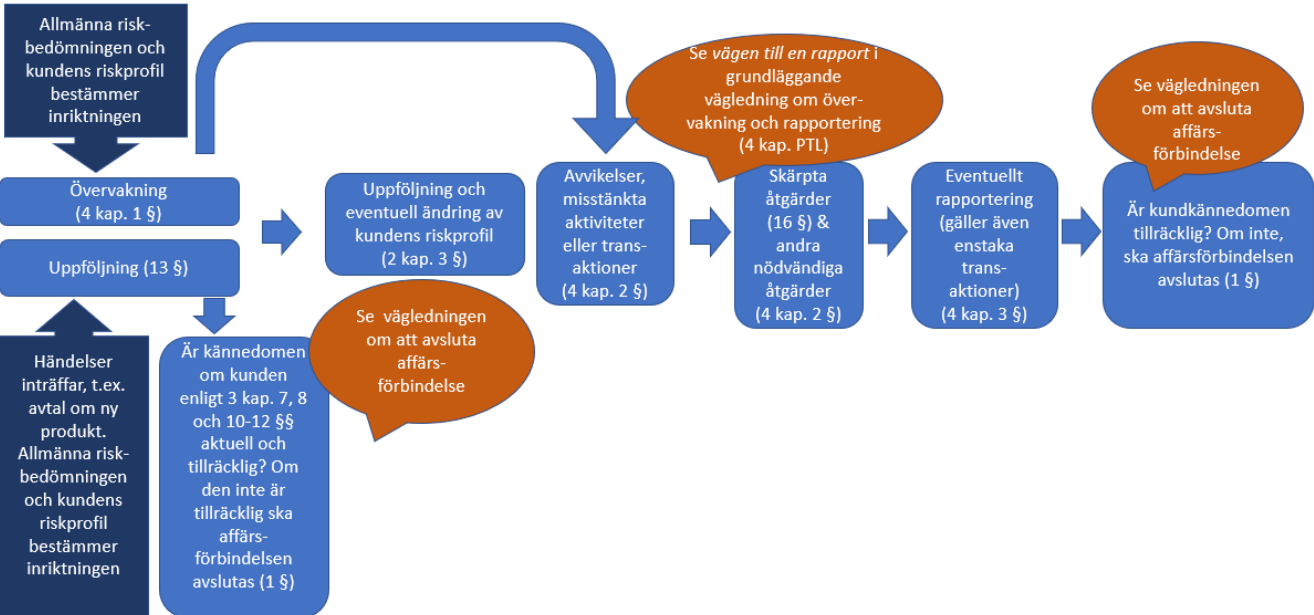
Allmänna riskbedömningen och kundens riskprofil bestämmer inriktningen

Övervakning
(4 kap. 1 §)

Uppföljning (13 §)

Händelser inträffar, t.ex. avtal om ny produkt. Allmänna riskbedömningen och kundens riskprofil bestämmer inriktningen

Är kännedomen om kunden enligt 3 kap. 7, 8 och 10-12 §§ aktuell och tillräcklig? Om den inte är tillräcklig ska affärsförbindelsen avslutas (1 §)

Uppföljning och eventuell ändring av kundens riskprofil
(2 kap. 3 §)

Se vägledningen om att avsluta affärsförbindelse

Avvikelser, misstänkta aktiviteter eller transaktioner
(4 kap. 2 §)

Se *vägen till en rapport* i grundläggande vägledning om övervakning och rapportering
(4 kap. PTL)

Skärpta åtgärder (16 §) & andra nödvändiga åtgärder
(4 kap. 2 §)

Eventuellt rapportering (gäller även enstaka transaktioner)
(4 kap. 3 §)

Se vägledningen om att avsluta affärsförbindelse

Är kundkännedomen tillräcklig? Om inte, ska affärsförbindelsen avslutas (1 §)